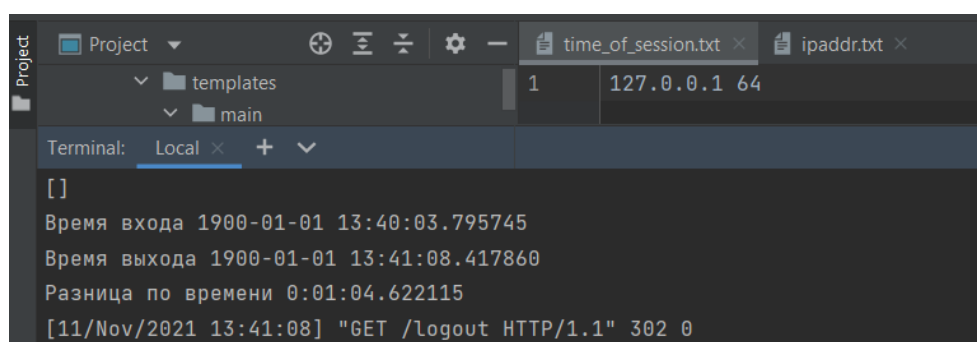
Project

Project ▾

time_of_session.txt ×

ipaddr.txt ×

templates

main

1

127.0.0.1 64

Terminal: Local × + ˅

[]

Время входа 1900-01-01 13:40:03.795745

Время выхода 1900-01-01 13:41:08.417860

Разница по времени 0:01:04.622115

[11/Nov/2021 13:41:08] "GET /logout HTTP/1.1" 302 0